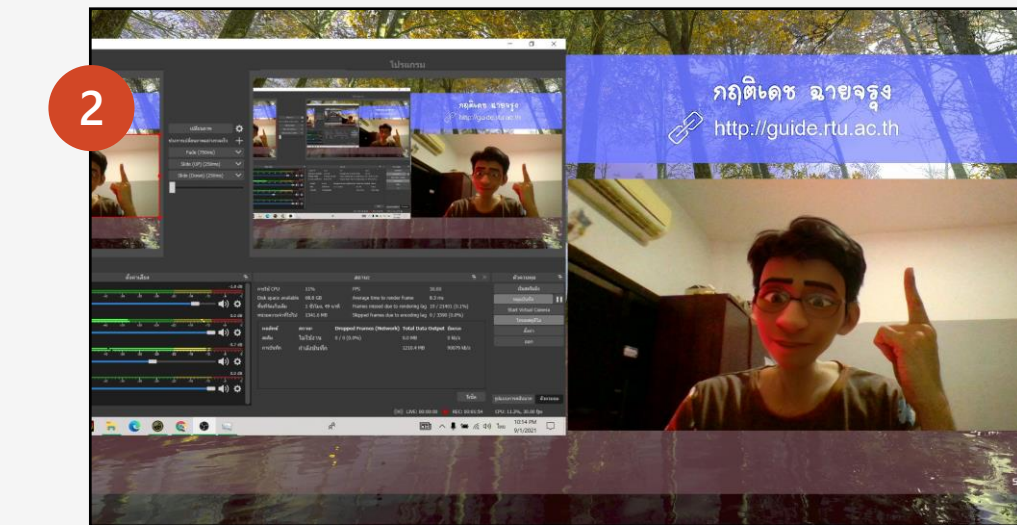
2

กฤติเดช ฉายจรุง
http://guide.rtu.ac.th

โปรแกรม

Fade (750ms)
Slide (Up) (250ms)
Slide (Down) (250ms)

สถานะ

Disk space available
Dropped Frames (Network)
Total Data Output
Start Virtual Camera

Average time to render frame
Frames missed due to rendering lag
Skipped frames due to encoding lag

10:54 PM
9/1/2021